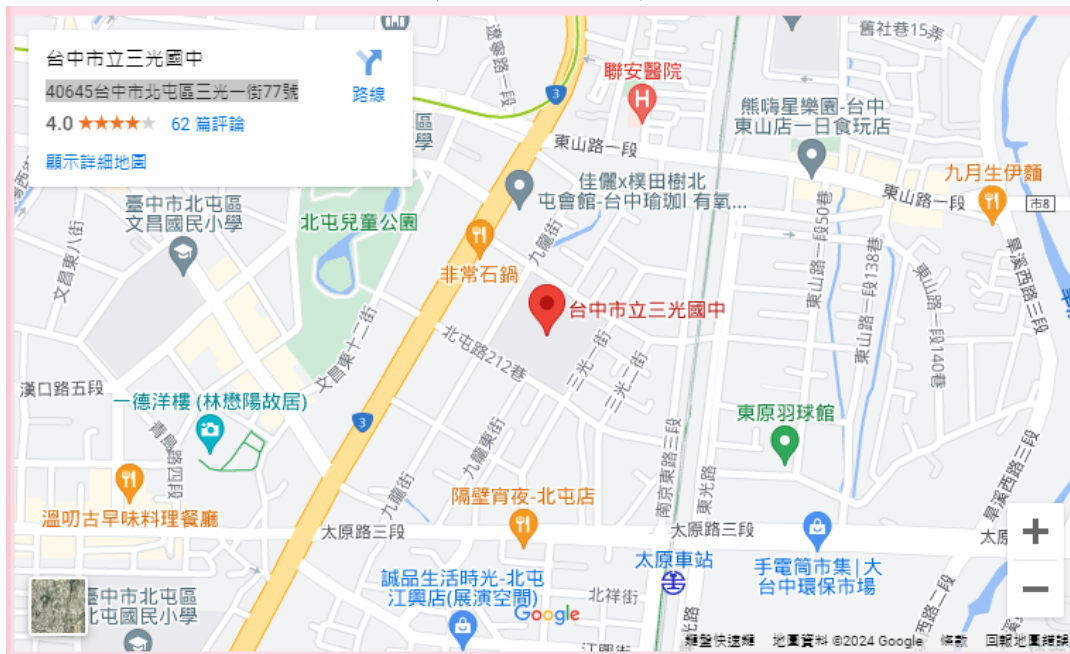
台中市立三光國中
40645台中市北屯區三光一街77號
路線
4.0 ★★★★★ 62 篇評論
顯示詳細地圖

舊社巷15弄
聯安醫院
熊嗨星樂園-台中東山店一日食玩店
東山路一段
佳儷x楔田樹北屯會館-台中瑜珈 | 有氧...
九月生伊麵
東山路一段
市8
臺中市北屯區文昌國民小學
北屯兒童公園
非常石鍋
九龍街
台中市立三光國中
東山路一段50巷
東山路一段138巷
東山路一段140巷
旱溪西路三段
文昌東八街
文昌東十二街
北屯路212巷
三光一街
三光二街
漢口路五段
一德洋樓 (林懋陽故居)
東原羽球館
九龍東街
南京東路三段
東光路
旱溪西路二段
溫叨古早味料理餐廳
隔壁宵夜-北屯店
太原路三段
太原路三段
太原
臺中市北屯區北屯國民小學
誠品生活時光-北屯江興店(展演空間)
太原車站
手電筒市集 | 大台中環保市場
北祥街
Google
鍵盤快速鍵
地圖資料 ©2024 Google
條款
回報地圖錯誤
3
3
+
−